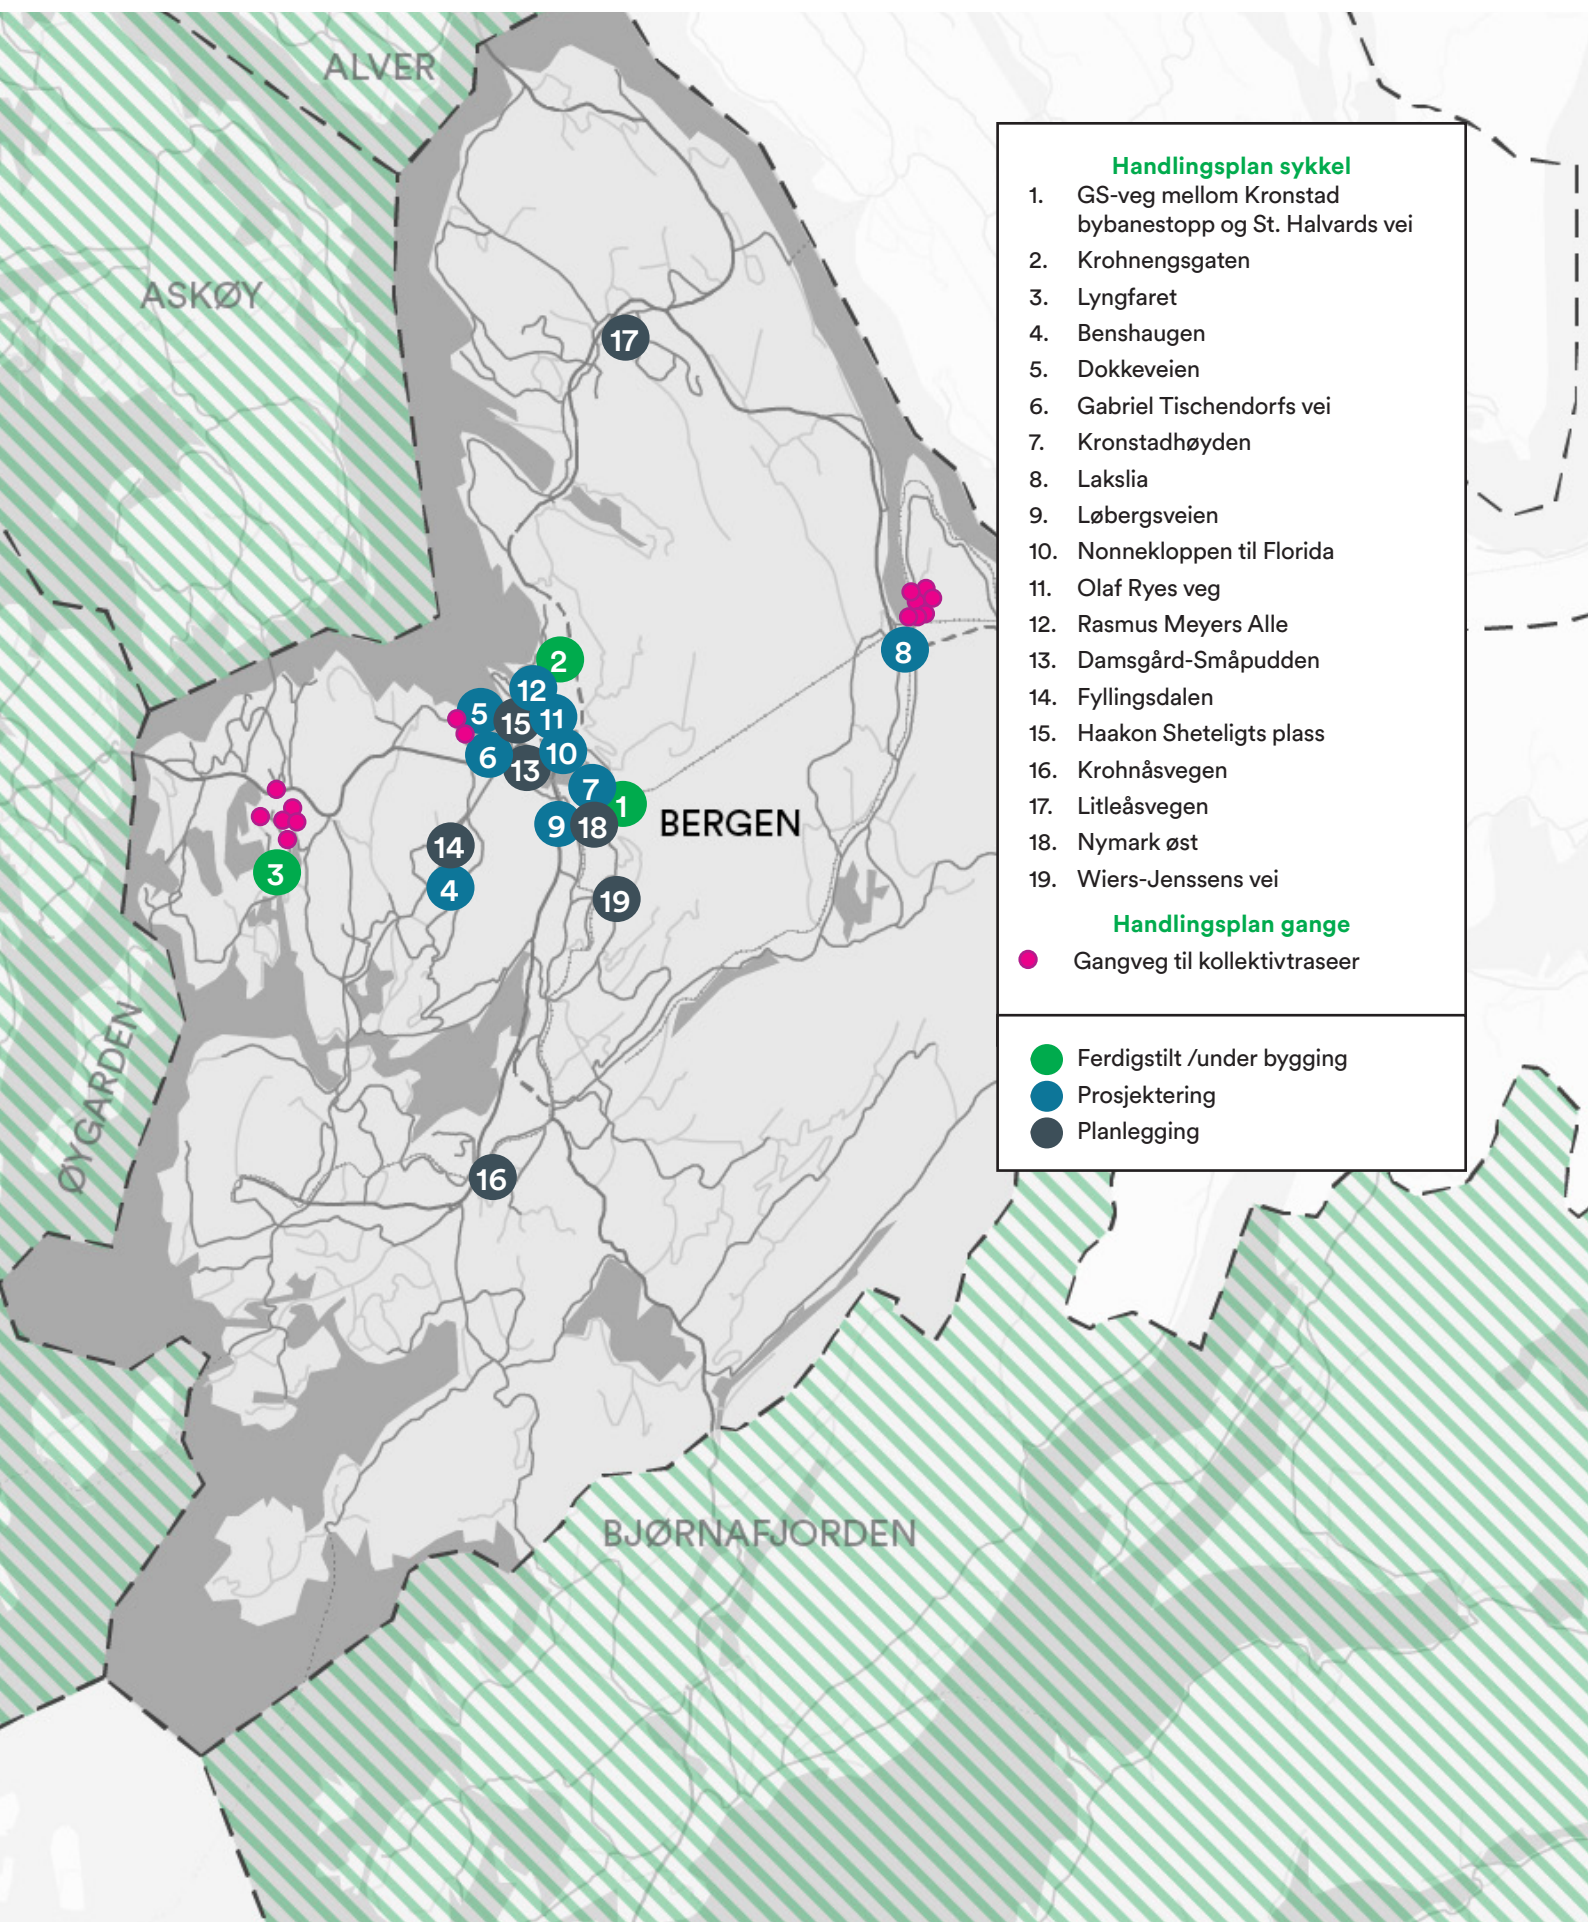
ALVER

ASKØY

17

2

12

5

15

11

6

10

13

7

1

9

18

BERGEN

8

3

14

4

19

16

ØYGARDEN

BJØRNAFJORDEN

Handlingsplan sykkel
1. GS-veg mellom Kronstad bybanestopp og St. Halvards vei
2. Krohnengsgaten
3. Lyngfaret
4. Benshaugen
5. Dokkeveien
6. Gabriel Tischendorfs vei
7. Kronstadhøyden
8. Lakslia
9. Løbergsveien
10. Nonnekloppen til Florida
11. Olaf Ryes veg
12. Rasmus Meyers Alle
13. Damsgård-Småpudden
14. Fyllingsdalen
15. Haakon Sheteligts plass
16. Krohnåsvegen
17. Litleåsvegen
18. Nymark øst
19. Wiers-Jenssens vei

Handlingsplan gange
Gangveg til kollektivtraseer

Ferdigstilt /under bygging
Prosjektering
Planlegging